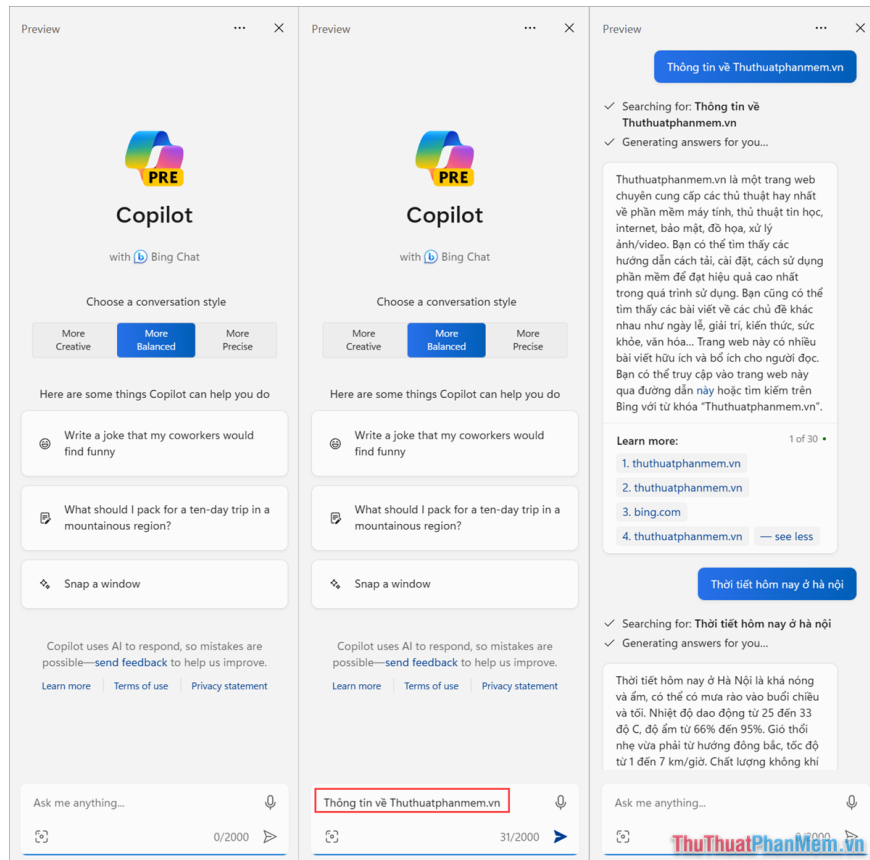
Preview

PRE

Copilot

with Bing Chat

Choose a conversation style

More Creative | More Balanced | More Precise

Here are some things Copilot can help you do

Write a joke that my coworkers would find funny

What should I pack for a ten-day trip in a mountainous region?

Snap a window

Copilot uses AI to respond, so mistakes are possible—send feedback to help us improve.

Learn more | Terms of use | Privacy statement

Ask me anything...

0/2000

Preview

PRE

Copilot

with Bing Chat

Choose a conversation style

More Creative | More Balanced | More Precise

Here are some things Copilot can help you do

Write a joke that my coworkers would find funny

What should I pack for a ten-day trip in a mountainous region?

Snap a window

Copilot uses AI to respond, so mistakes are possible—send feedback to help us improve.

Learn more | Terms of use | Privacy statement

Thông tin về Thuthuatphanmem.vn

31/2000

Preview

Thông tin về Thuthuatphanmem.vn

Searching for: Thông tin về Thuthuatphanmem.vn

Generating answers for you...

Thuthuatphanmem.vn là một trang web chuyên cung cấp các thủ thuật hay nhất về phần mềm máy tính, thủ thuật tin học, internet, bảo mật, đồ họa, xử lý ảnh/video. Bạn có thể tìm thấy các hướng dẫn cách tải, cài đặt, cách sử dụng phần mềm để đạt hiệu quả cao nhất trong quá trình sử dụng. Bạn cũng có thể tìm thấy các bài viết về các chủ đề khác nhau như ngày lễ, giải trí, kiến thức, sức khỏe, văn hóa... Trang web này có nhiều bài viết hữu ích và bổ ích cho người đọc. Bạn có thể truy cập vào trang web này qua đường dẫn này hoặc tìm kiếm trên Bing với từ khóa "Thuthuatphanmem.vn".

Learn more: 1 of 30

1. thuthuatphanmem.vn
2. thuthuatphanmem.vn
3. bing.com
4. thuthuatphanmem.vn
— see less

Thời tiết hôm nay ở hà nội

Searching for: Thời tiết hôm nay ở hà nội

Generating answers for you...

Thời tiết hôm nay ở Hà Nội là khá nóng và ẩm, có thể có mưa rào vào buổi chiều và tối. Nhiệt độ dao động từ 25 đến 33 độ C, độ ẩm từ 66% đến 95%. Gió thổi nhẹ vừa phải từ hướng đông bắc, tốc độ từ 1 đến 7 km/giờ. Chất lượng không khí

Ask me anything...

0/2000

ThuThuatPhanMem.vn